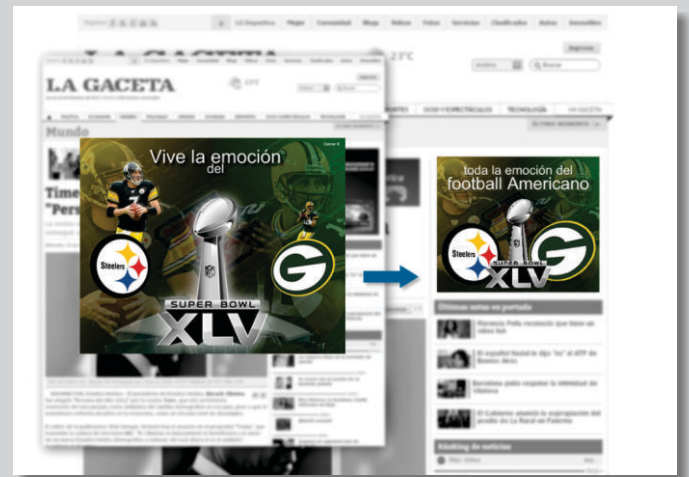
LA GACETA

LA GACETA

Mundo

Time

"Pers

Vive la emoción del

Cerrar X

Steelers

G

SUPER BOWL XLV

toda la emoción del football Americano

Steelers

G

SUPER BOWL XLV

Últimas notas en portada

Ranking de noticias

TECNOLOGÍA

LA GACETA

ÚLTIMO MOMENTO

Mapa

Comunidad

Blogs

Videos

Fotos

Servicios

Clasificados

Autos

Inmuebles

Ingresar

Buscar

23°C